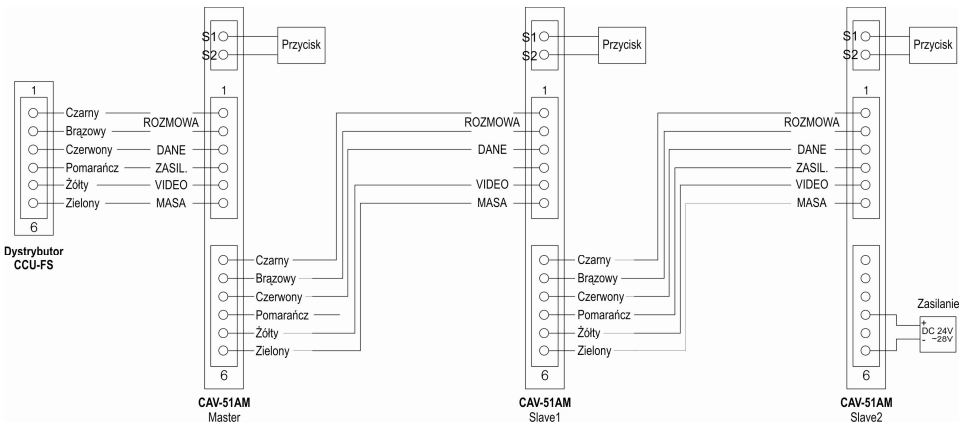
S1
S2
Przycisk

S1
S2
Przycisk

S1
S2
Przycisk

1
Czarny
Brązowy
Czerwony
Pomarańcz
Żółty
Zielony
6
Dystrybutor
CCU-FS

1
ROZMOWA
DANE
ZASIL.
VIDEO
MASA
Czarny
Brązowy
Czerwony
Pomarańcz
Żółty
Zielony
6
CAV-51AM
Master

1
ROZMOWA
DANE
VIDEO
MASA
Czarny
Brązowy
Czerwony
Pomarańcz
Żółty
Zielony
6
CAV-51AM
Slave1

1
ROZMOWA
DANE
ZASIL.
VIDEO
MASA
Zasilanie
+
DC 24V
- ~28V
6
CAV-51AM
Slave2